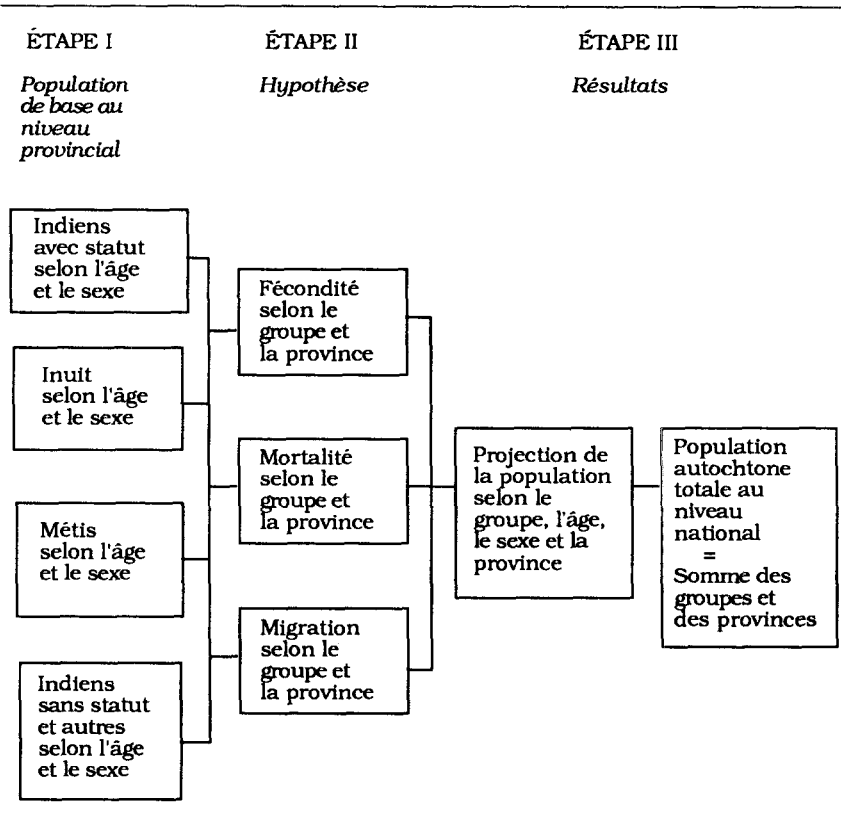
ÉTAPE I

*Population de base au niveau provincial*

ÉTAPE II

*Hypothèse*

ÉTAPE III

*Résultats*

Indiens avec statut selon l'âge et le sexe

Inuit selon l'âge et le sexe

Métis selon l'âge et le sexe

Indiens sans statut et autres selon l'âge et le sexe

Fécondité selon le groupe et la province

Mortalité selon le groupe et la province

Migration selon le groupe et la province

Projection de la population selon le groupe, l'âge, le sexe et la province

Population autochtone totale au niveau national = Somme des groupes et des provinces